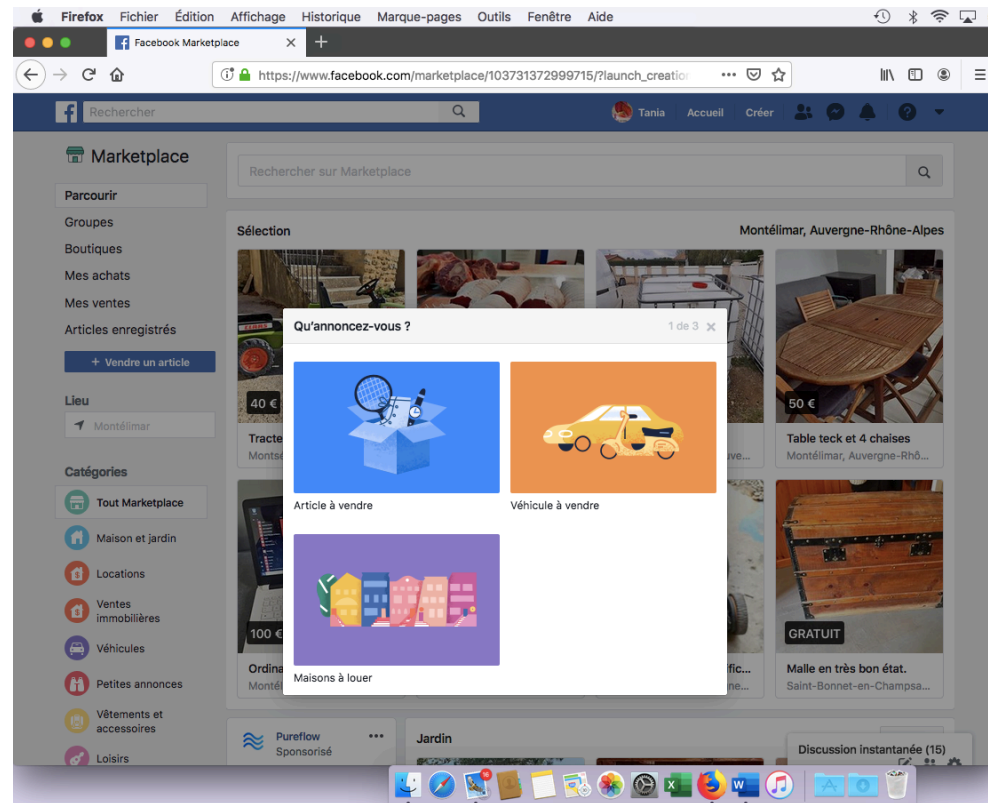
Firefox Fichier Édition Affichage Historique Marque-pages Outils Fenêtre Aide

Facebook Marketplace

https://www.facebook.com/marketplace/103731372999715/?launch_creatio

Rechercher

Tania Accueil Créer

Marketplace

Rechercher sur Marketplace

Parcourir
Groupes
Boutiques
Mes achats
Mes ventes
Articles enregistrés

+ Vendre un article

Lieu
Montélimar

Catégories
Tout Marketplace
Maison et jardin
Locations
Ventes immobilières
Véhicules
Petites annonces
Vêtements et accessoires
Loisirs

Sélection

Montélimar, Auvergne-Rhône-Alpes

40 €
Tracte
Monts

50 €
Table teck et 4 chaises
Montélimar, Auvergne-Rhô...

ve...

100 €
Ordina
Montél

ific...
ne...

GRATUIT
Malle en très bon état.
Saint-Bonnet-en-Champsa...

Qu'annoncez-vous ?
1 de 3

Article à vendre
Véhicule à vendre
Maisons à louer

Pureflow
Sponsorisé

Jardin

Discussion instantanée (15)